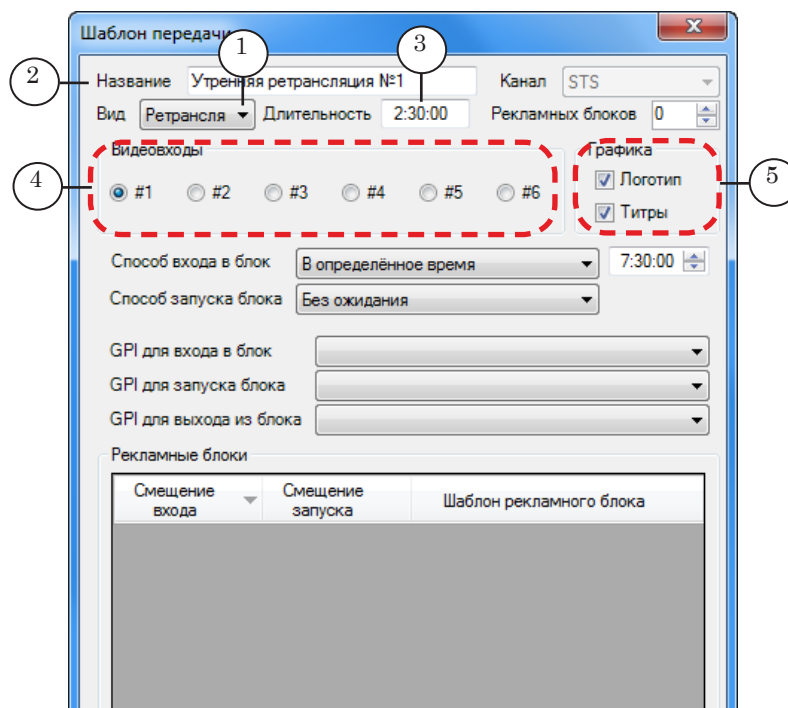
Шаблон передачи

1

3

2

Название Утренняя ретрансляция №1

Канал STS

Вид Ретрансля

Длительность 2:30:00

Рекламных блоков 0

Видеовходы

4

#1 #2 #3 #4 #5 #6

Графика

5

Логотип

Титры

Способ входа в блок В определённое время 7:30:00

Способ запуска блока Без ожидания

GPI для входа в блок

GPI для запуска блока

GPI для выхода из блока

Рекламные блоки

| Смещение входа | Смещение запуска | Шаблон рекламного блока |
|---|---|---|